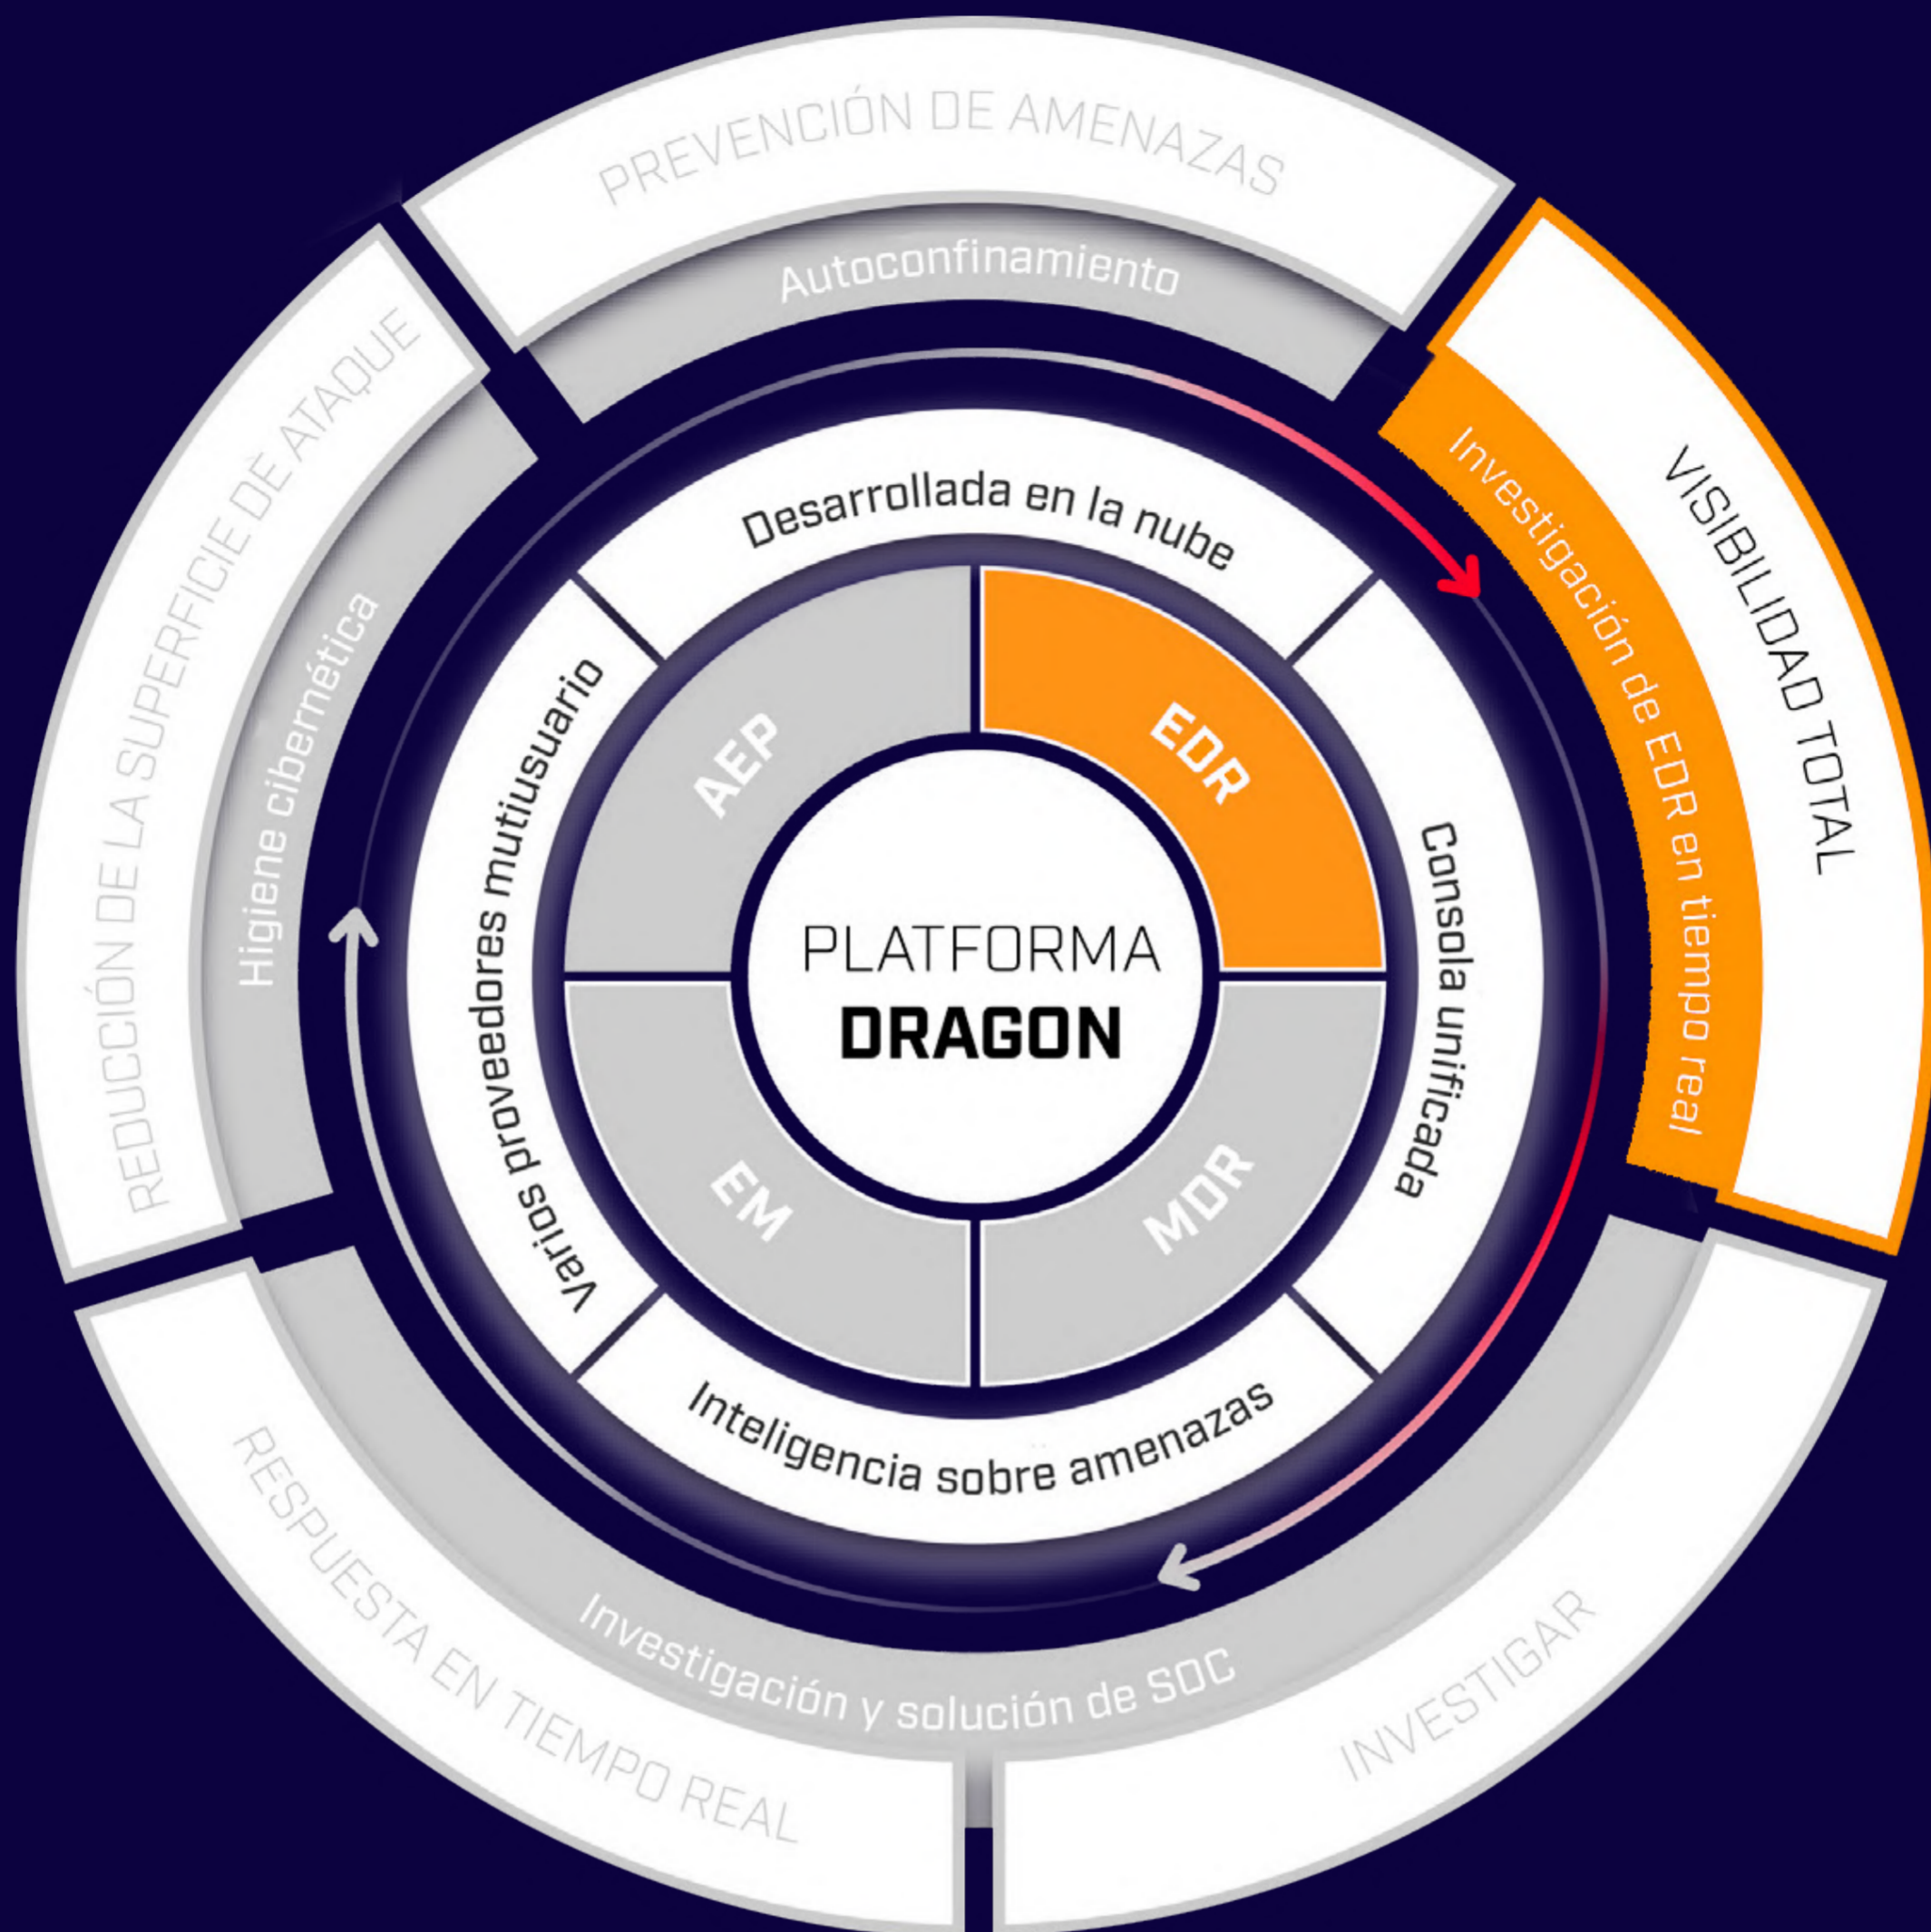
PREVENCIÓN DE AMENAZAS

Autoconfinamiento

VISIBILIDAD TOTAL

Investigación de EDR en tiempo real

INVESTIGAR

Investigación y solución de SOC

RESPUESTA EN TIEMPO REAL

REDUCCIÓN DE LA SUPERFICIE DE ATAQUE

Higiene cibernética

Desarrollada en la nube

Consola unificada

Inteligencia sobre amenazas

Varios proveedores mutiusuario

AEP

EDR

MDR

EM

PLATFORMA
DRAGON